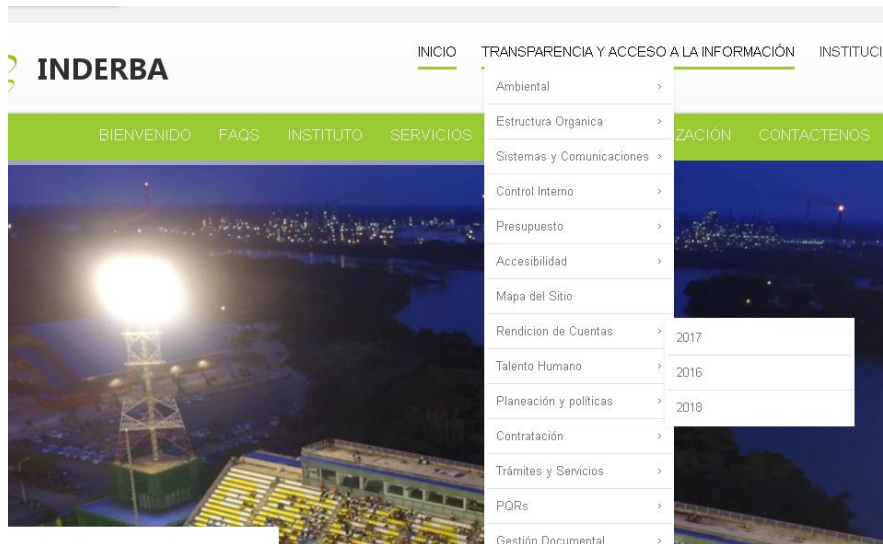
INDERBA

INICIO TRANSPARENCIA Y ACCESO A LA INFORMACIÓN INSTITUCI

BIENVENIDO FAQS INSTITUTO SERVICIOS ZACIÓN CONTACTENOS

Ambiental ›
Estructura Organica ›
Sistemas y Comunicaciones ›
Control Interno ›
Presupuesto ›
Accesibilidad ›
Mapa del Sitio
Rendicion de Cuentas ›
Talento Humano ›
Planeación y politicas ›
Contratación ›
Trámites y Servicios ›
PQRs ›
Gestión Documental ›

2017
2016
2018